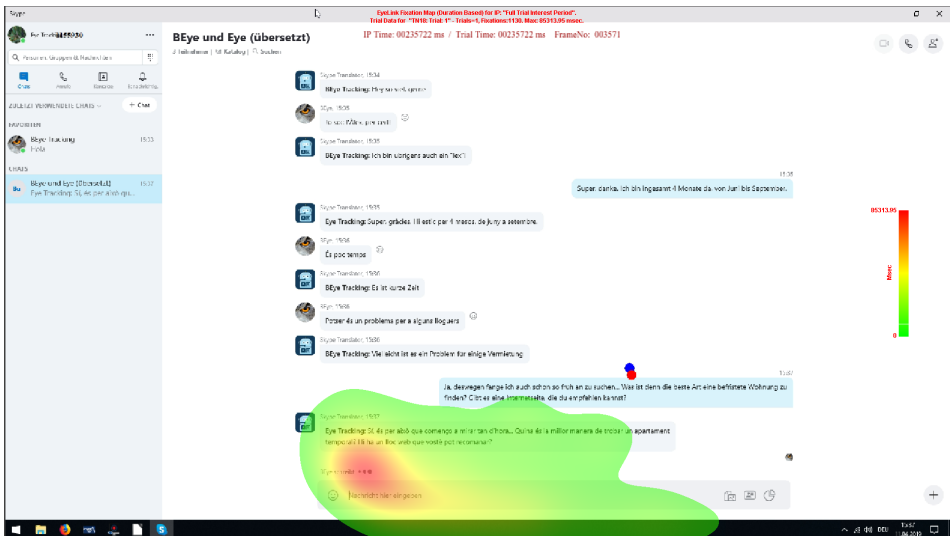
Skype

EyeLink Fixation Map (Duration Based) for IP: "Full Trial Interest Period".
Trial Data for "TN18: Trial: 1" - Trials=1, Fixations:1130, Max: 85313.95 msec.

IP Time: 00235722 ms / Trial Time: 00235722 ms FrameNo: 003571

BEye und Eye (übersetzt)

3 Teilnehmer | Katalog | Suchen

Chats Anrufe Kontakte Benachrichtigungen

ZULETZT VERWENDETE CHATS

+ Chat

FAVORITEN

BEye Tracking
Hola

CHATS

BEye und Eye (übersetzt)
Eye Tracking: Sí, és per això que...

Skype Translator, 15:34
BEye Tracking: Hey so weit, gerne

BEye, 15:35
Jo sóc BAlin, i per molt

Skype Translator, 15:35
BEye Tracking: Ich bin übrigens auch ein "Flex"!

11:35
Super, danke. Ich bin insgesamt 4 Monate da, von Juni bis September.

Skype Translator, 15:35
Eye Tracking: Super, gràcies. I li estic per 4 mesos, de juny a setembre.

BEye, 15:36
És poc temps

Skype Translator, 15:36
BEye Tracking: Es ist kurze Zeit

BEye, 15:36
Potser és un problema per a alguns lloguers

Skype Translator, 15:36
BEye Tracking: Vielleicht ist es ein Problem für einige Vermietung

15:37
Ja, deswegen fange ich auch schon so früh an zu suchen... Was ist denn die beste Art eine befristete Wohnung zu finden? Gibt es eine Internetseite, die du empfehlen kannst?

Skype Translator, 15:37
Eye Tracking: Sí, és per això que començo a mirar tan d'hora... Quina és la millor manera de trobar un apartament temporal? Hi ha un lloc web que vostè pot recomanar?

Eye Tracking

Nachricht hier eingeben

85313.95

Msec

0